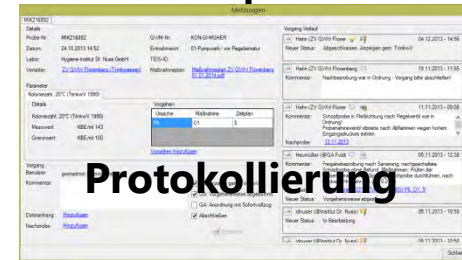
Meldungen

MK216892

Details

Probe-Nr: MK216892
Datum: 24.10.2013 14:52
Labor: Hygiene-Institut St. Nuss GmbH
Verteiler: ZV GVH Florenberg (Trinkwasser)
GVH-Nr: KSN-GHMSKER
Entnahmeort: 01 Pumpwerk / vor Regelarmatur
TEIS-ID:
Maßnahmeplan: Maßnahmeplan ZV GVH Florenberg 01.01.2014.pdf

Parameter
Koloniezahl, 20°C (TrinkwV 1990)

Details
Koloniezahl, 20°C (TrinkwV 1990)
Messwert: KBE/ml 143
Grenzwert: KBE/ml 100

Vorgehen
| Ursache | Maßnahme | Zeitplan |
|---|---|---|
| PN | 01 | 5 |

Vorgehen hinzufügen

Vorgang
Benutzer:
Kommentar:

GA: Anordnung mit Sofortvollzug
Abschließen

Dateianhang: Hinzufügen
Nachsorge: Hinzufügen

Vorgang-Verlauf

Hahn (ZV GVH Flore 04.12.2013 - 14:55
Neuer Status: Abgeschlossen, Anzeigen gem. TrinkwV

Hahn (ZV GVH Flore 19.11.2013 - 11:55
Kommentar: Nachbeprobung war in Ordnung - Vorgang bitte abschließen!

Hahn (ZV GVH Flore 11.11.2013 - 09:08
Kommentar: Schlußprobe in Nachrechnung nach Regelventil war in Ordnung! Probenahmeventil übreste nach Abflammen wegen hohen Eingangskulturs ersten
Nachprobe: 11.11.2013

Heumüller (BGA Fuldt 05.11.2013 - 12:38
Kommentar: Freigabebeantwortung nach Sanierung, nachgeschaltete Schutzstufe ohne Befund. Maßnahmen: Prüfen der Probenahmestelle, Nachprobe umgehende durchführen, nach Spülung
Nachprobe: 05.11.2013 - Fr. Gebhard (PN, 01, 5
Neuer Status: Vorgehensweise abgestimmt

idruser (Institut Dr. Nuss) 05.11.2013 - 10:59
Neuer Status: In Bearbeitung

idruser (Institut Dr. Nuss)

Protokollierung

Schließen